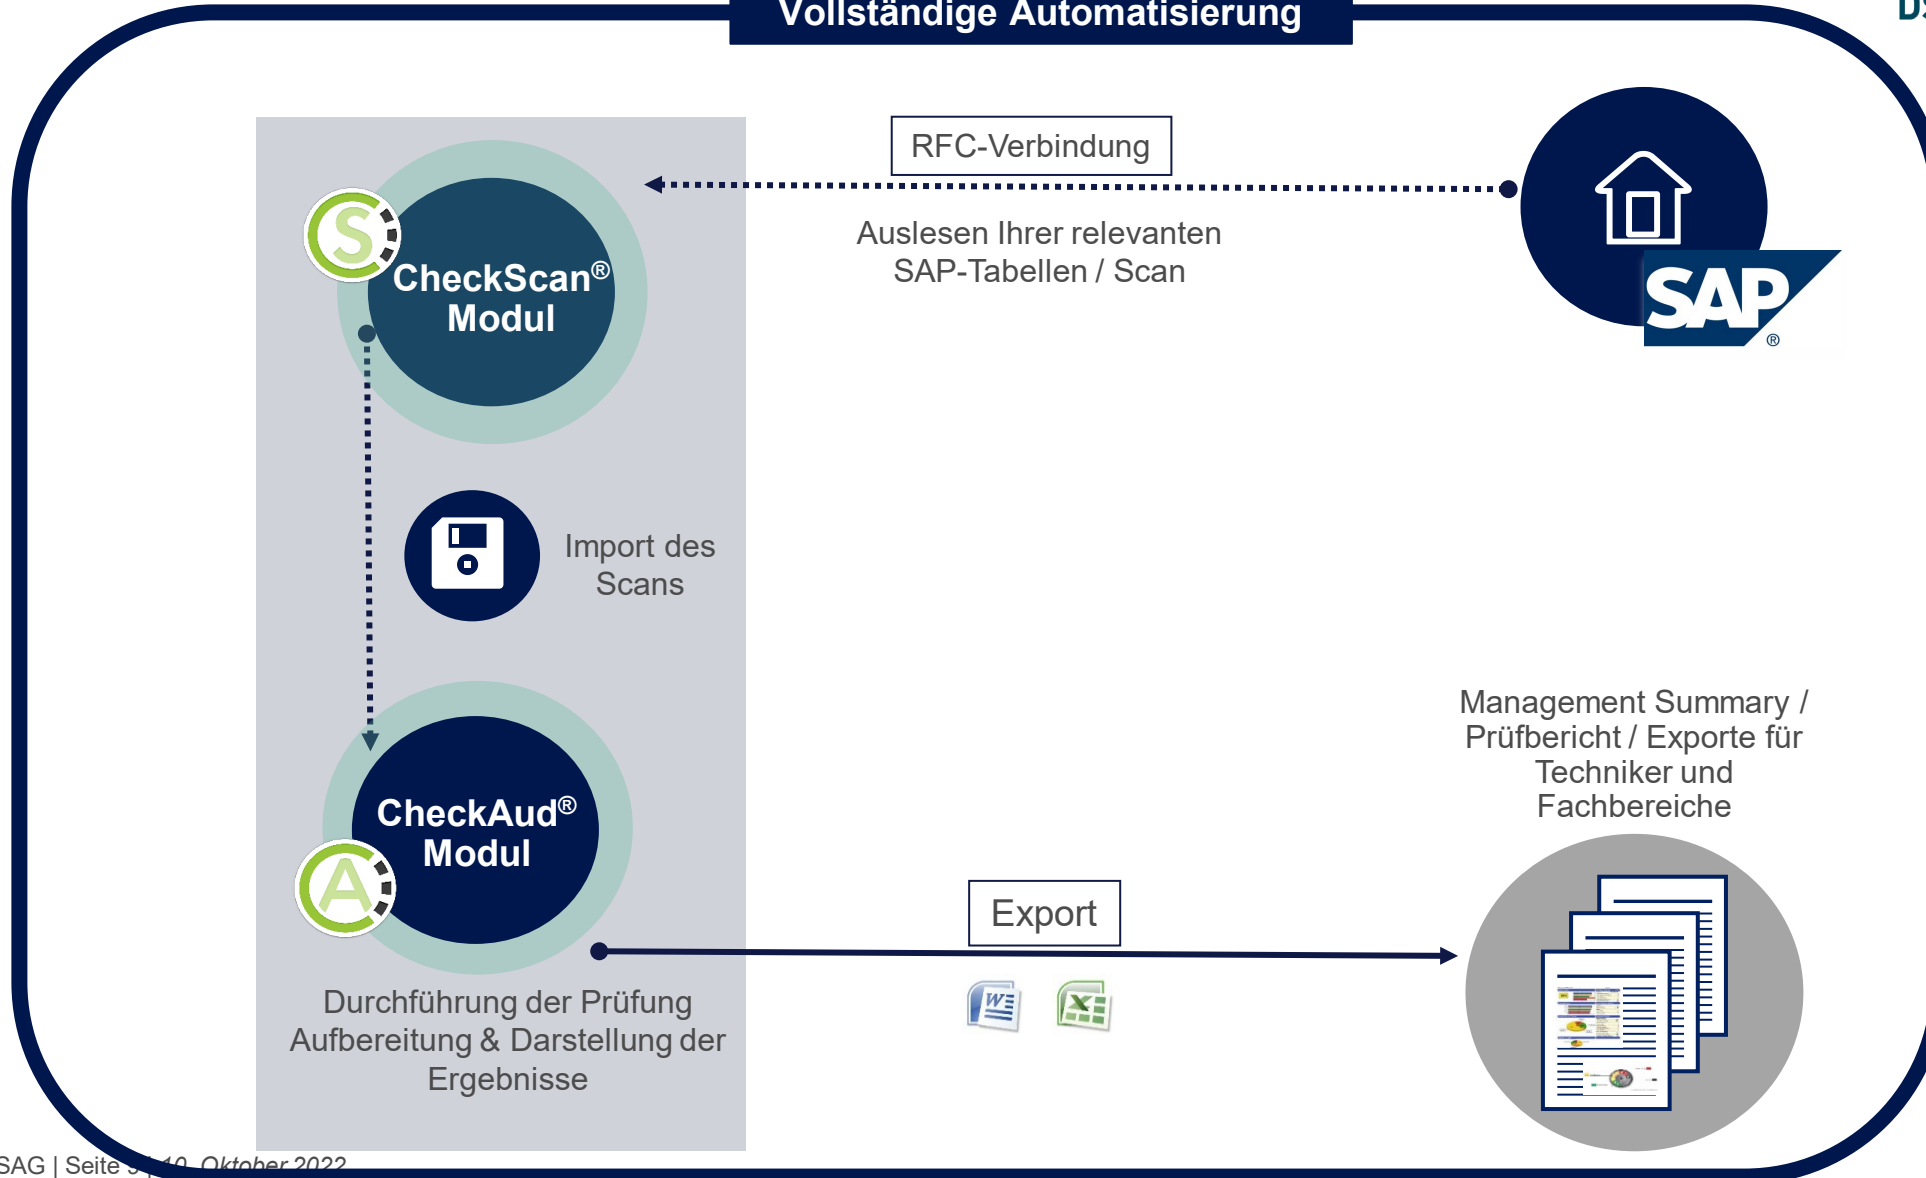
Vollständige Automatisierung

RFC-Verbindung

Auslesen Ihrer relevanten SAP-Tabellen / Scan

SAP®

CheckScan® Modul

Import des Scans

CheckAud® Modul

Durchführung der Prüfung Aufbereitung & Darstellung der Ergebnisse

Export

Management Summary / Prüfbericht / Exporte für Techniker und Fachbereiche

SAG | Seite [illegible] | 10. Oktober 2022